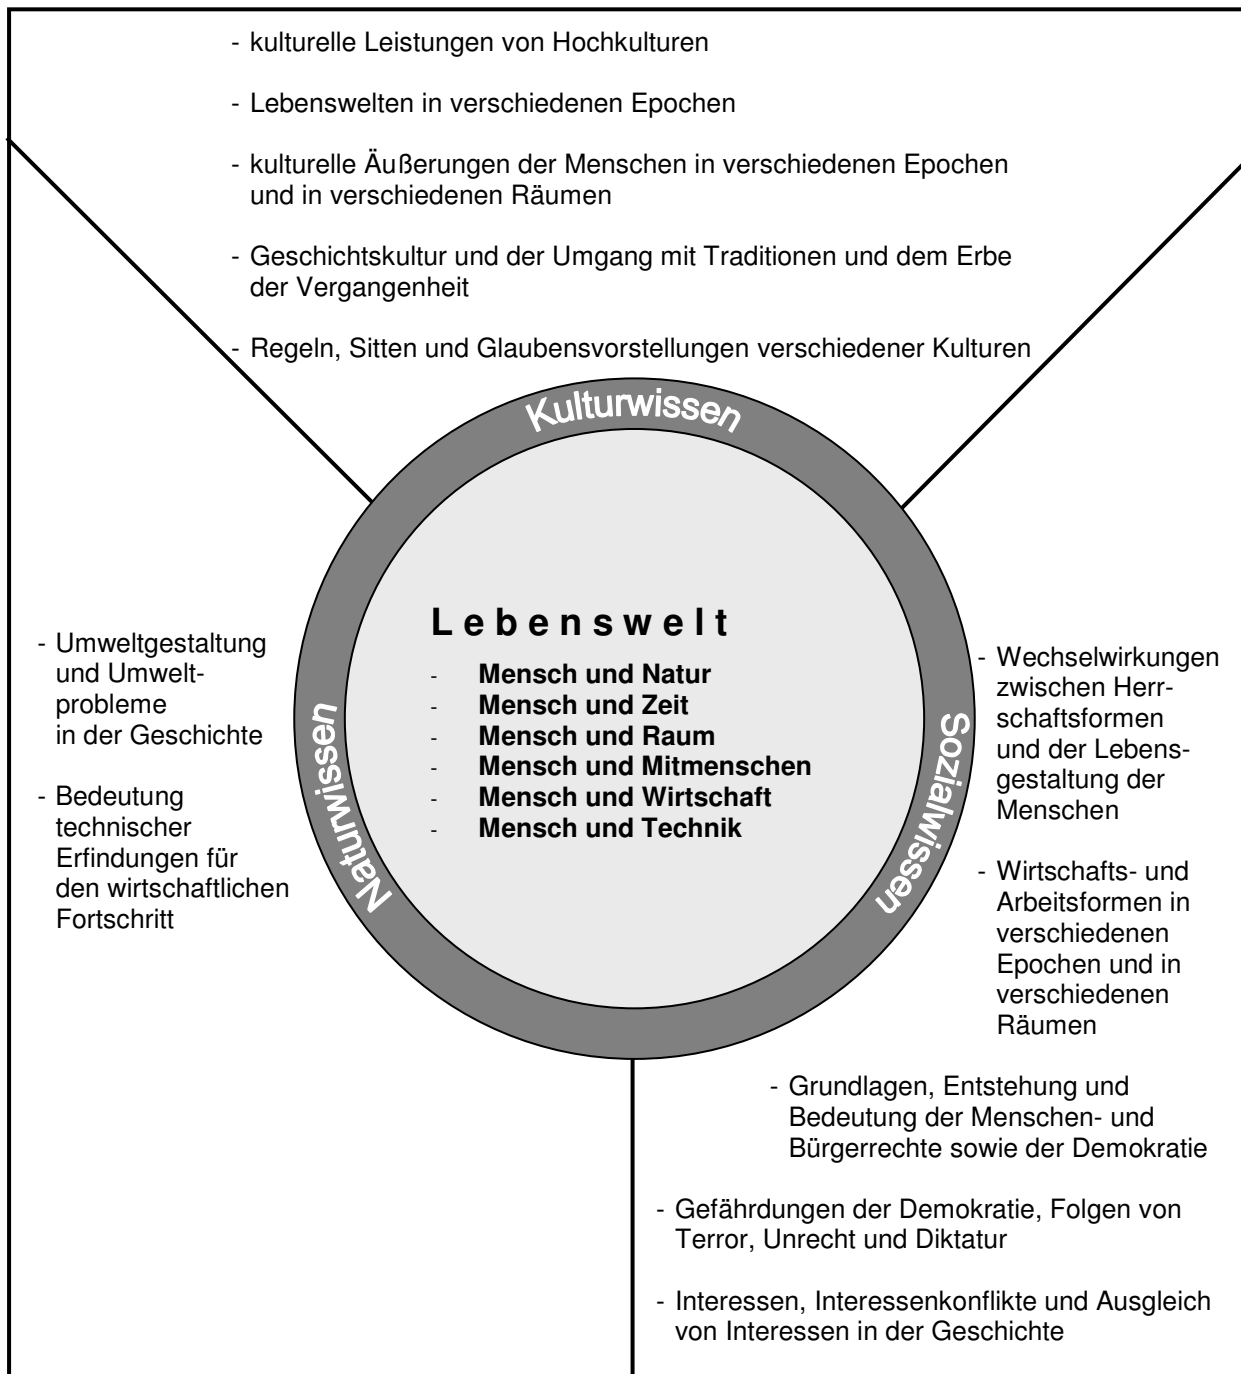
- kulturelle Leistungen von Hochkulturen

- Lebenswelten in verschiedenen Epochen

- kulturelle Äußerungen der Menschen in verschiedenen Epochen und in verschiedenen Räumen

- Geschichtskultur und der Umgang mit Traditionen und dem Erbe der Vergangenheit

- Regeln, Sitten und Glaubensvorstellungen verschiedener Kulturen

Kulturwissen

Lebenswelt

- **Mensch und Natur**
- **Mensch und Zeit**
- **Mensch und Raum**
- **Mensch und Mitmenschen**
- **Mensch und Wirtschaft**
- **Mensch und Technik**

Naturwissen

- Umweltgestaltung und Umweltprobleme in der Geschichte

- Bedeutung technischer Erfindungen für den wirtschaftlichen Fortschritt

Sozialwissen

- Wechselwirkungen zwischen Herrschaftsformen und der Lebensgestaltung der Menschen

- Wirtschafts- und Arbeitsformen in verschiedenen Epochen und in verschiedenen Räumen

- Grundlagen, Entstehung und Bedeutung der Menschen- und Bürgerrechte sowie der Demokratie

- Gefährdungen der Demokratie, Folgen von Terror, Unrecht und Diktatur

- Interessen, Interessenkonflikte und Ausgleich von Interessen in der Geschichte